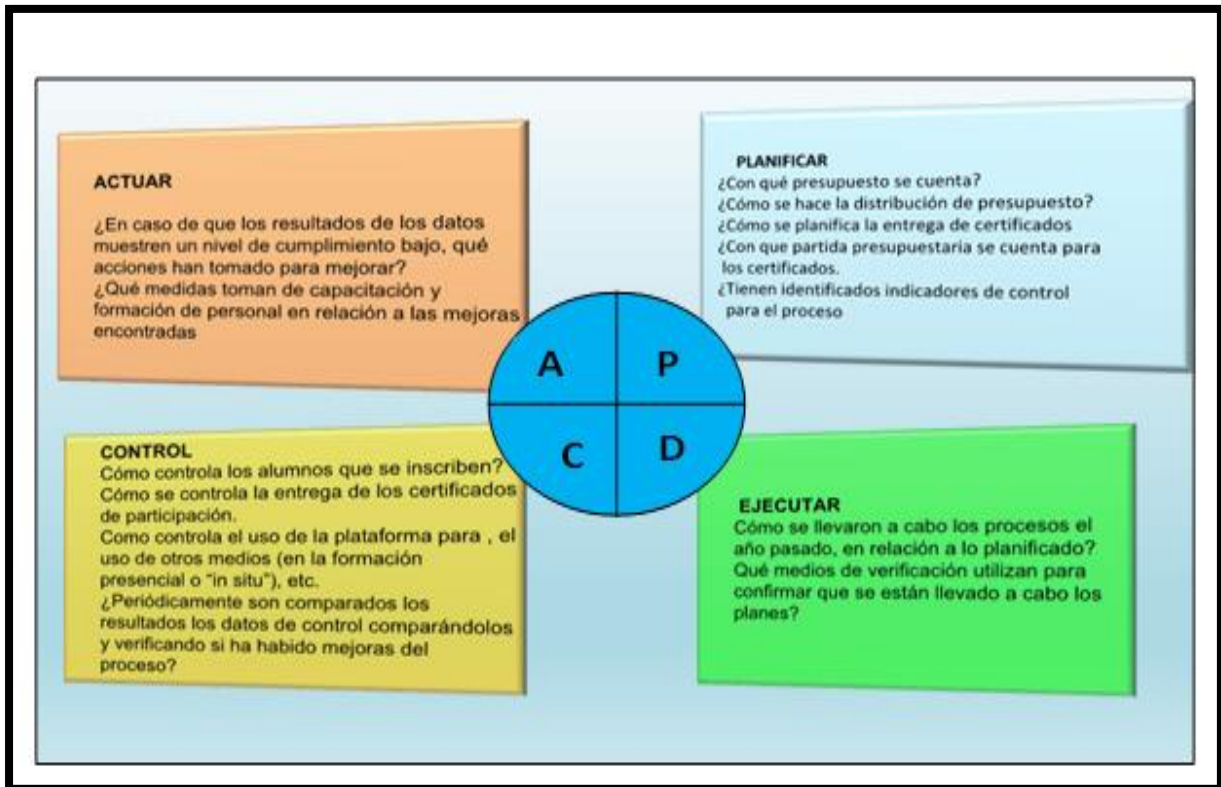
ACTUAR

¿En caso de que los resultados de los datos muestren un nivel de cumplimiento bajo, qué acciones han tomado para mejorar?
¿Qué medidas toman de capacitación y formación de personal en relación a las mejoras encontradas

PLANIFICAR
¿Con qué presupuesto se cuenta?
¿Cómo se hace la distribución de presupuesto?
¿Cómo se planifica la entrega de certificados
¿Con que partida presupuestaria se cuenta para los certificados.
¿Tienen identificados indicadores de control para el proceso

A

P

C

D

CONTROL
Cómo controla los alumnos que se inscriben?
Cómo se controla la entrega de los certificados de participación.
Como controla el uso de la plataforma para , el uso de otros medios (en la formación presencial o "in situ"), etc.
¿Periódicamente son comparados los resultados los datos de control comparándolos y verificando si ha habido mejoras del proceso?

EJECUTAR
Cómo se llevaron a cabo los procesos el año pasado, en relación a lo planificado?
Qué medios de verificación utilizan para confirmar que se están llevado a cabo los planes?